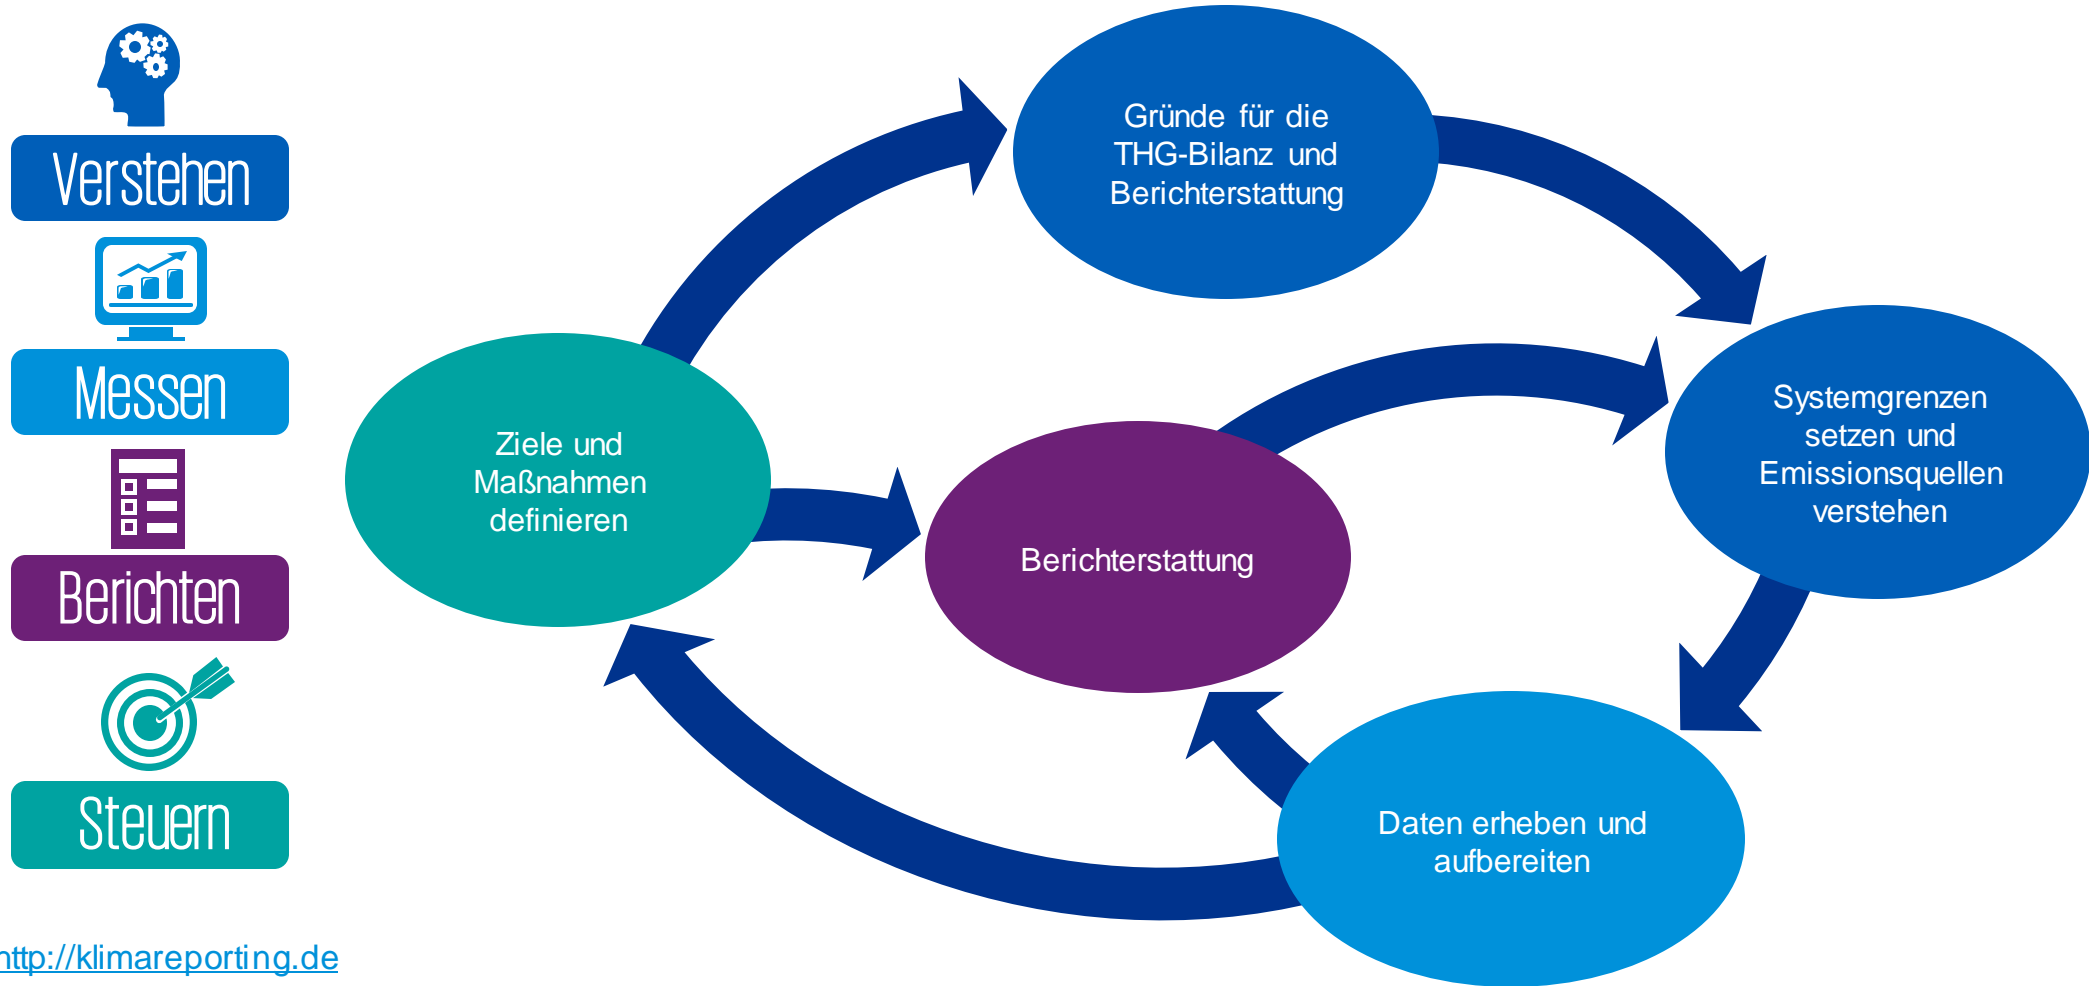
Verstehen

Messen

Berichten

Steuern

http://klimareporting.de

Gründe für die THG-Bilanz und Berichterstattung

Systemgrenzen setzen und Emissionsquellen verstehen

Daten erheben und aufbereiten

Ziele und Maßnahmen definieren

Berichterstattung